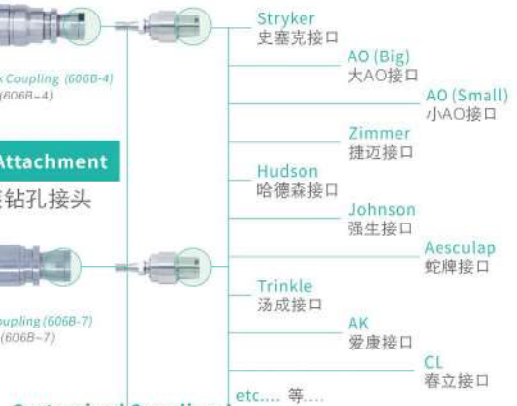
Stryker
史塞克接口

AO (Big)
大AO接口

AO (Small)
小AO接口

Zimmer
捷迈接口

Hudson
哈德森接口

Johnson
强生接口

Aesculap
蛇牌接口

Trinkle
汤成接口

AK
爱康接口

CL
春立接口

etc.... 等...

k Coupling (606B-4)
(606B-4)

Attachment
钻孔接头

oupling (606B-7)
(606B-7)

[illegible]